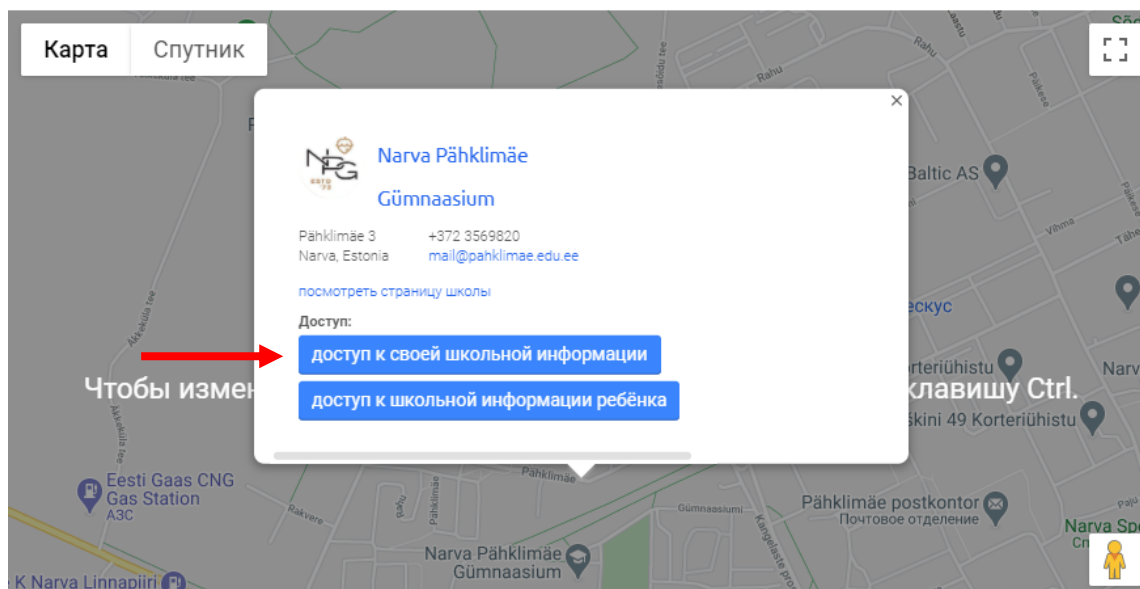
Карта
Спутник

×

NPG

Narva Pähklimäe Gümnaasium

Pähklimäe 3
Narva, Estonia

+372 3569820
mail@pahklimae.edu.ee

посмотреть страницу школы

Доступ:

доступ к своей школьной информации

доступ к школьной информации ребёнка

Чтобы измен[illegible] клавишу Ctrl.

Baltic AS
Rahu
Pärna
Vihma
Akadeemia tee
Kerese
Rahu
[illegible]ескус
Korteriühistu
Narv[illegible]
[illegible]škini 49 Korteriühistu
Akkeküla tee
Eesti Gaas CNG Gas Station
АЗС
Rakvere
Pähklimäe
Gümnaasiumi
Pähklimäe postkontor
Почтовое отделение
Narva Sp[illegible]
Narva Pähklimäe Gümnaasium
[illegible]K Narva Linnapiiri